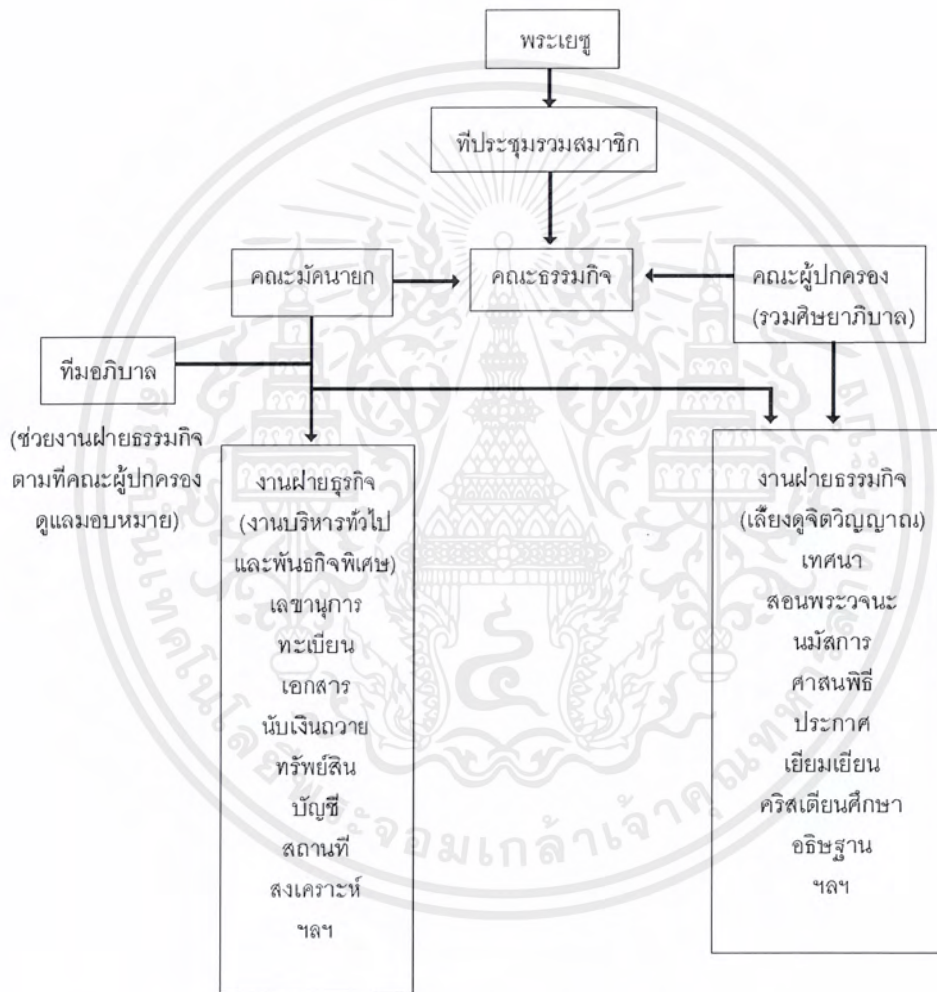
พระเยซู

ที่ประชุมรวมสมาชิก

คณะมัคนายก

คณะธรรมกิจ

คณะผู้ปกครอง (รวมศิษยาภิบาล)

ทีมอภิบาล

(ช่วยงานฝ่ายธรรมกิจ ตามที่คณะผู้ปกครอง ดูแลมอบหมาย)

งานฝ่ายธุรกิจ (งานบริหารทั่วไป และพันธกิจพิเศษ) เลขานุการ ทะเบียน เอกสาร นับเงินถวาย ทรัพย์สิน บัญชี สถานที่ สงเคราะห์ ฯลฯ

งานฝ่ายธรรมกิจ (เลี้ยงดูจิตวิญญาณ) เทศนา สอนพระวจนะ นมัสการ ศาสนพิธี ประกาศ เยี่ยมเยียน คริสเตียนศึกษา อธิษฐาน ฯลฯ

จอมเกล้าเจ้าคุณ